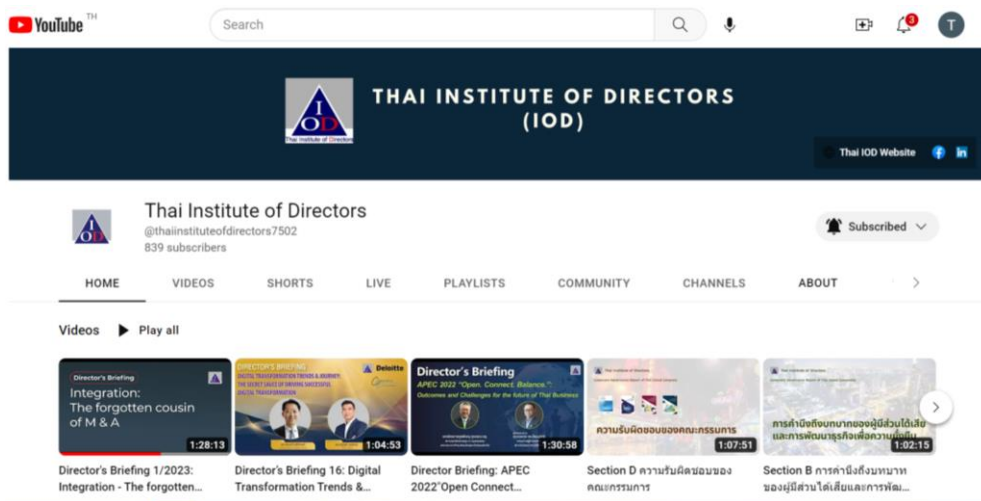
YouTube TH

Search

3

T

IOD
Thai Institute of Directors

THAI INSTITUTE OF DIRECTORS (IOD)

Thai IOD Website

Thai Institute of Directors
@thaiinstituteofdirectors7502
839 subscribers

Subscribed

HOME
VIDEOS
SHORTS
LIVE
PLAYLISTS
COMMUNITY
CHANNELS
ABOUT

Videos
Play all

Director's Briefing
Integration: The forgotten cousin of M & A
1:28:13
Director's Briefing 1/2023: Integration - The forgotten...

DIRECTOR'S BRIEFING
DIGITAL TRANSFORMATION TRENDS & JOURNEY: THE SECRET SAUCE OF DRIVING SUCCESSFUL DIGITAL TRANSFORMATION
Deloitte
1:04:53
Director's Briefing 16: Digital Transformation Trends &...

Director's Briefing
APEC 2022 "Open. Connect. Balance."
Outcomes and Challenges for the future of Thai Business
1:30:58
Director Briefing: APEC 2022"Open Connect...

ความรับผิดชอบของคณะกรรมการ
1:07:51
Section D ความรับผิดชอบของคณะกรรมการ

การคำนึงถึงบทบาทของผู้มีส่วนได้เสียและการพัฒนาธุรกิจเพื่อความยั่งยืน
1:02:15
Section B การคำนึงถึงบทบาทของผู้มีส่วนได้เสียและการพัฒ...